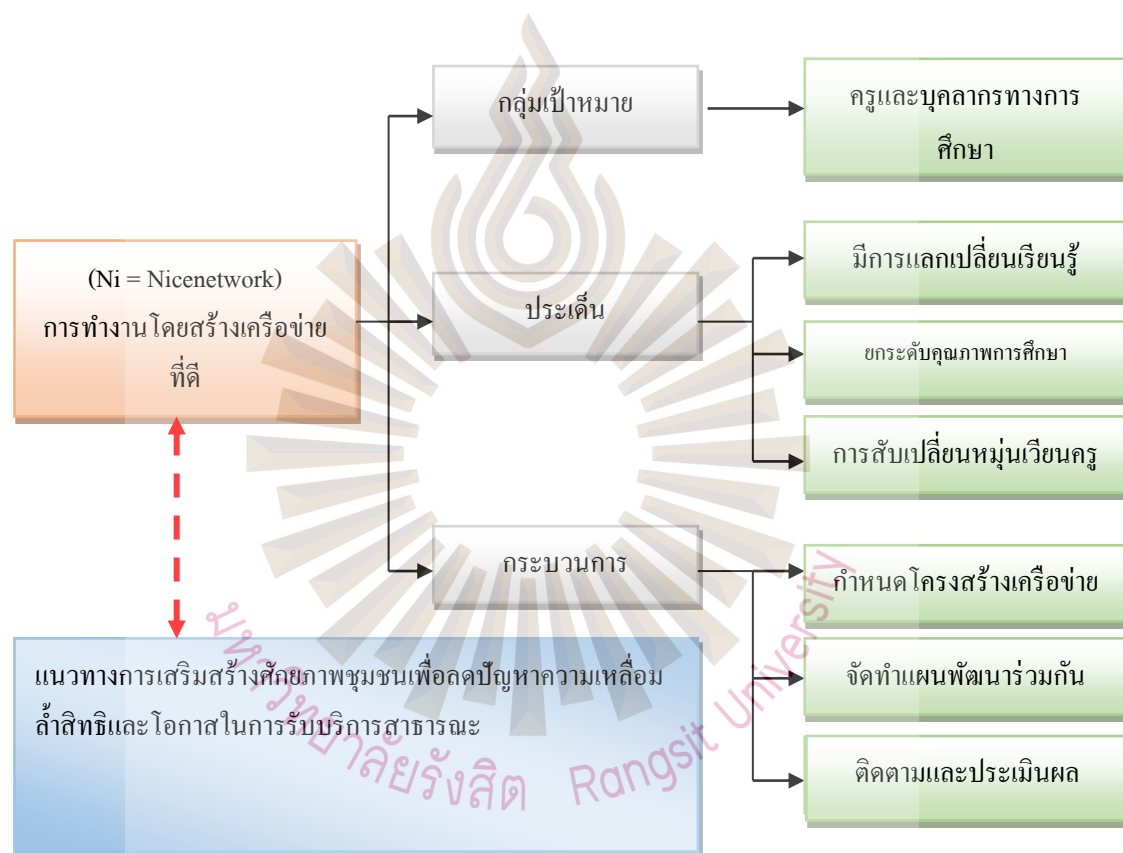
(Ni = Nicenetwork)
การทำงานโดยสร้างเครือข่ายที่ดี

กลุ่มเป้าหมาย

ครูและบุคลากรทางการศึกษา

ประเด็น

มีการแลกเปลี่ยนเรียนรู้

ยกระดับคุณภาพการศึกษา

การสับเปลี่ยนหมุ่นเวียนครู

กระบวนการ

กำหนดโครงสร้างเครือข่าย

จัดทำแผนพัฒนาร่วมกัน

ติดตามและประเมินผล

แนวทางการเสริมสร้างศักยภาพชุมชนเพื่อลดปัญหาความเหลื่อมล้ำสิทธิและโอกาสในการรับบริการสาธารณะ

มหาวิทยาลัยรังสิต Rangsit University